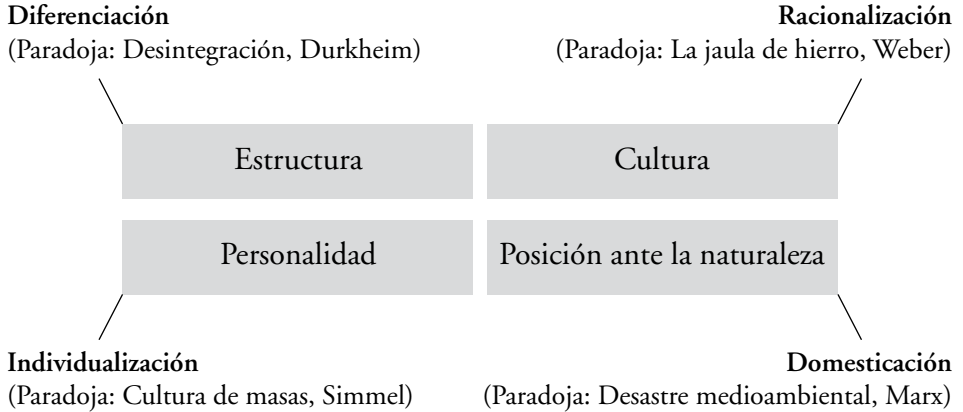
**Diferenciación**
(Paradoja: Desintegración, Durkheim)

**Racionalización**
(Paradoja: La jaula de hierro, Weber)

Estructura

Cultura

Personalidad

Posición ante la naturaleza

**Individualización**
(Paradoja: Cultura de masas, Simmel)

**Domesticación**
(Paradoja: Desastre medioambiental, Marx)